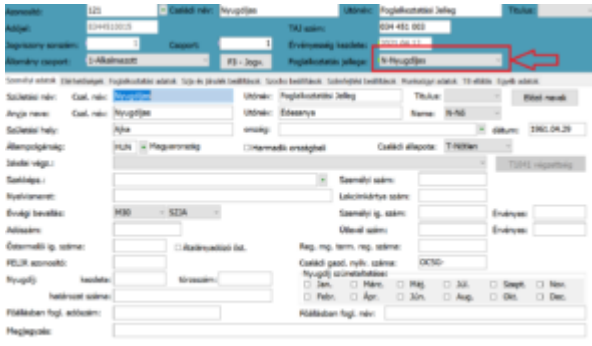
Azonosító: 121 Családi név: Nyugdíjas Utónév: Foglalkoztatási Jelleg Titulus:

Adójel: 8344510015 TAJ szám: 034 451 003

Jogviszony sorszám: 1 Csoport: 1 Érvényesség kezdete: 2021.09.12

Állomány csoport: 1-Alkalmazott F3 - Jogv. Foglalkoztatás jellege: N-Nyugdíjas

Személyi adatok | Elérhetőségek | Foglalkoztatási adatok | Szja és járulék beállítások | Szocho beállítások | Szabadság beállítások | Munkaügyi adatok | TB ellátás | Egyéb adatok

Születési név: Csal. név: Nyugdíjas Utónév: Foglalkoztatási Jelleg Titulus: Előző nevek

Anyja neve: Csal. név: Nyugdíjas Utónév: Édesanya Neme: N-Nő

Születési hely: Ajka ország: dátum: 1961.04.29

Állampolgárság: HUN Magyarország Harmadik országbeli Családi állapota: T-Nőtlen

Iskolai végz.:

Szakképz.: Személyi szám: TSZVI végzettség

Nyelvismeret: Lakcímkártya szám:

Évági besoolás: M30 SZJA Személyi ig. szám: Érvényes:

Adószám: Útlevél szám: Érvényes:

Őstermelői ig. száma: Alkalmazottból őst. Reg. mg. term. reg. száma:

FEOR azonosító: Családi gazd. nyilv. száma: OCSD-

Nyugdíj: kezdete: törzsszám: Nyugdíj szünetetése:
Jan. Márc. Máj. Júl. Szept. Nov.
Febr. Ápr. Jún. Aug. Okt. Dec.

határozat száma:

Főállásban fogl. adószám: Főállásban fogl. név:

Megjegyzés: